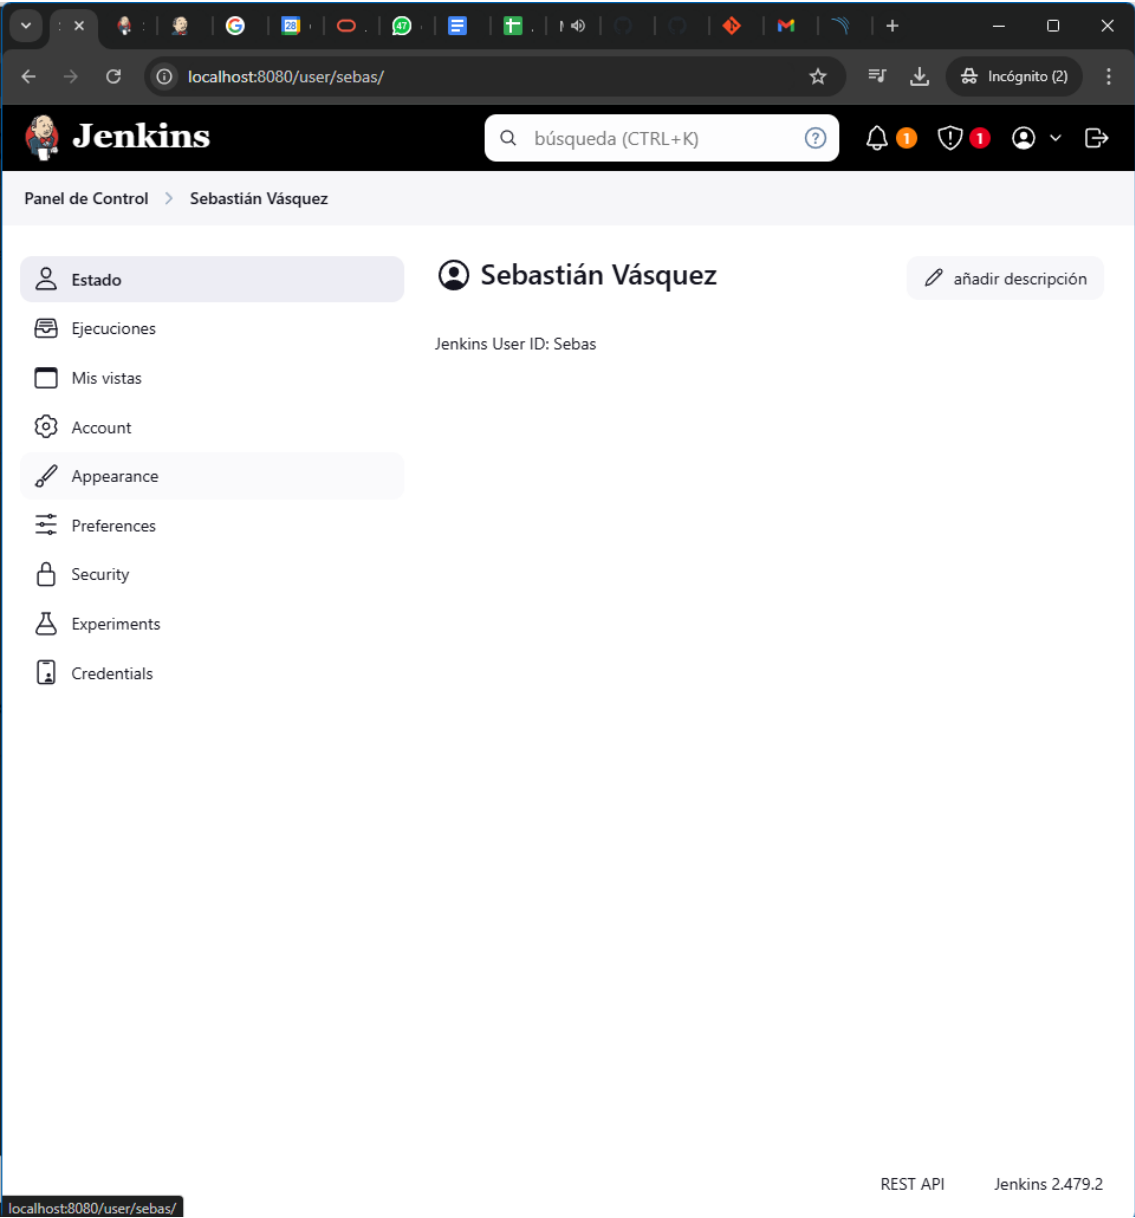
localhost:8080/user/sebas/

Incógnito (2)

Jenkins

búsqueda (CTRL+K)

1 1

Panel de Control > Sebastián Vásquez

Estado

Ejecuciones

Mis vistas

Account

Appearance

Preferences

Security

Experiments

Credentials

Sebastián Vásquez

añadir descripción

Jenkins User ID: Sebas

REST API Jenkins 2.479.2

localhost:8080/user/sebas/